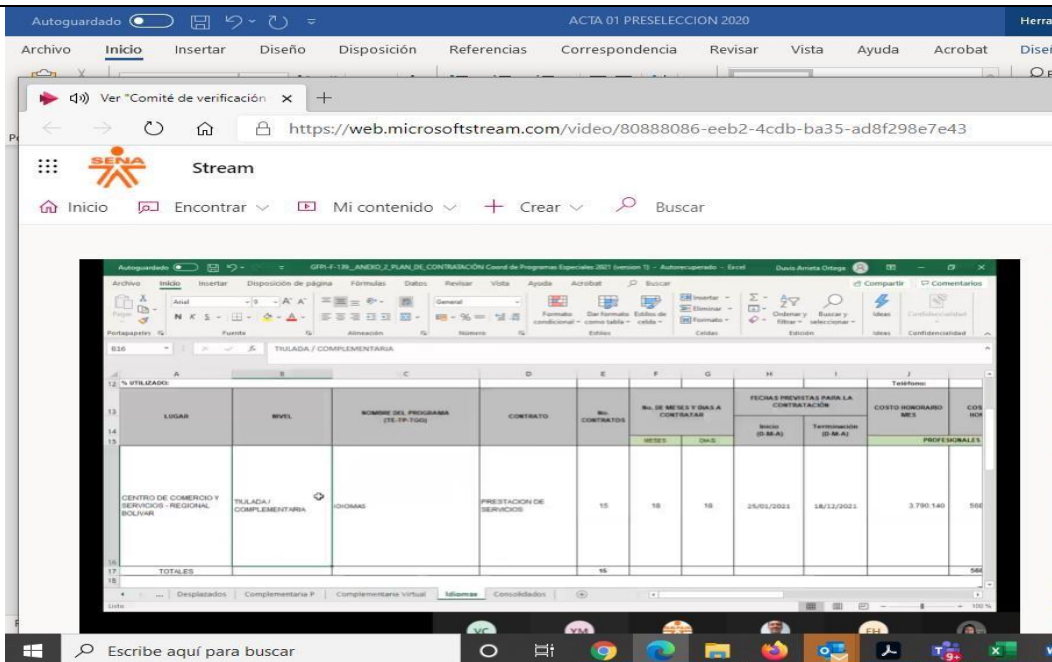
Autoguardado ACTA 01 PRESELECCION 2020 Herra

Archivo Inicio Insertar Diseño Disposición Referencias Correspondencia Revisar Vista Ayuda Acrobat Dise

Ver "Comité de verificación ×

https://web.microsoftstream.com/video/80888086-eeb2-4cdb-ba35-ad8f298e7e43

SENA Stream

Inicio Encontrar Mi contenido + Crear Buscar

Autoguardado GFPI-F-139_ANEXO_2_PLAN_DE_CONTRATACIÓN Coord de Programas Especiales 2021 (version 1) - Autorecuperado - Excel Duvis Arrieta Ortega

Archivo Inicio Insertar Disposición de página Fórmulas Datos Revisar Vista Ayuda Acrobat Buscar Compartir Comentarios

Portapapeles Fuente Alineación Número Estilos Celdas Edición Ideas Confidencialidad

B16 TIULADA / COMPLEMENTARIA

12 % UTILIZADO: Teléfono:

| LUGAR | NIVEL | NOMBRE DEL PROGRAMA (TE-TP-TGO) | CONTRATO | No. CONTRATOS | No. DE MESES Y DIAS A CONTRATAR MESES | DIAS | FECHAS PREVISTAS PARA LA CONTRATACIÓN Inicio (D-M-A) | Terminación (D-M-A) | COSTO HONORARIO MES | COS HON |
|---|---|---|---|---|---|---|---|---|---|---|
| | | | | | | | | | | PROFESIONALES |
| CENTRO DE COMERCIO Y SERVICIOS - REGIONAL BOLIVAR | TIULADA / COMPLEMENTARIA | IDIOMAS | PRESTACION DE SERVICIOS | 15 | 10 | 18 | 25/01/2021 | 18/12/2021 | 3.790.140 | 568 |
| TOTALES | | | | 15 | | | | | | 568 |

Desplazados Complementaria P Complementaria Virtual Idiomas Consolidados

Listo 100 %

Escribe aquí para buscar